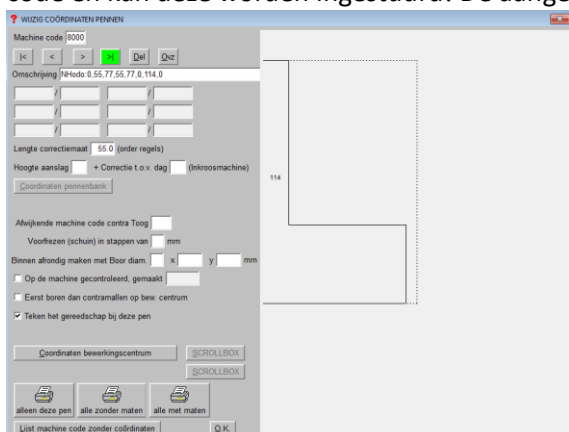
code en kan deze worden ingestuurd. De aange

WIJZIG COÖRDINATEN PENNEN

Machine code 8000

|< < > >| Del Qviz

Omschrijving NHodo:0,55,77,55,77,0,114,0

/ /
/ /
/ /

Lengte correctiemaat 55.0 (order regels)

Hoogte aanslag + Correctie t.o.v. dag (Inkroosmachine)

Coordinaten pennenbank

Afwijkende machine code contra Toog

Voorfrezen (schuin) in stappen van mm

Binnen afrondig maken met Boor diam. x y mm

Op de machine gecontroleerd, gemaakt

Eerst boren dan contramallen op bew. centrum

Teken het gereedschap bij deze pen

Coordinaten bewerkingscentrum SCROLLBOX

SCROLLBOX

alleen deze pen alle zonder maten alle met maten

Lijst machine code zonder coördinaten O.K.

114